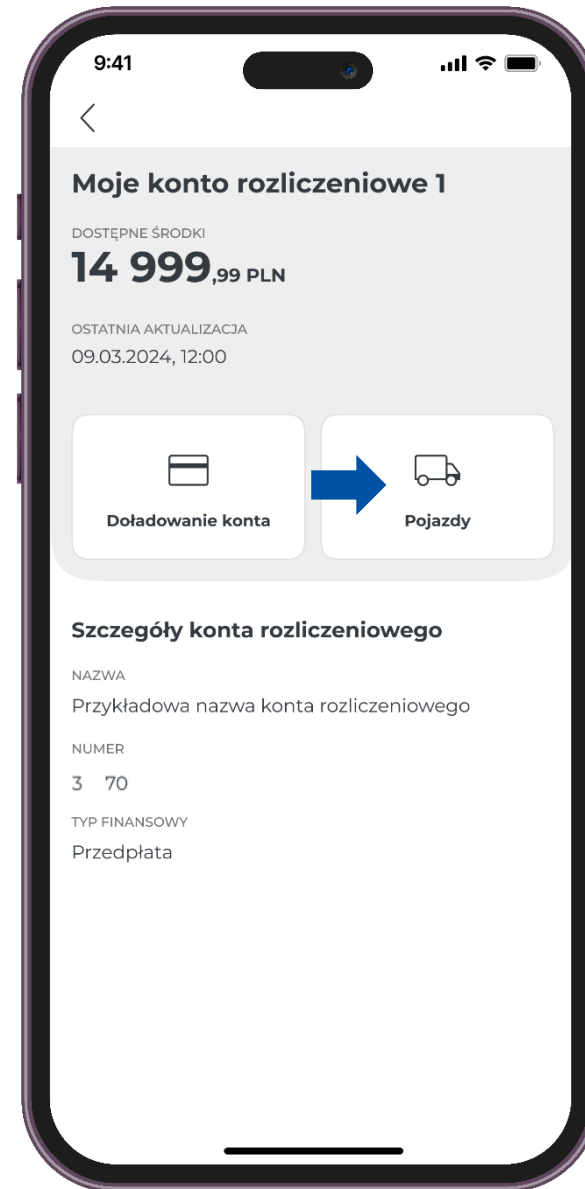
9:41

<

Moje konto rozliczeniowe 1

DOSTĘPNE ŚRODKI

14 999,99 PLN

OSTATNIA AKTUALIZACJA

09.03.2024, 12:00

Doładowanie konta

Pojazdy

Szczegóły konta rozliczeniowego

NAZWA

Przykładowa nazwa konta rozliczeniowego

NUMER

3 70

TYP FINANSOWY

Przedpłata